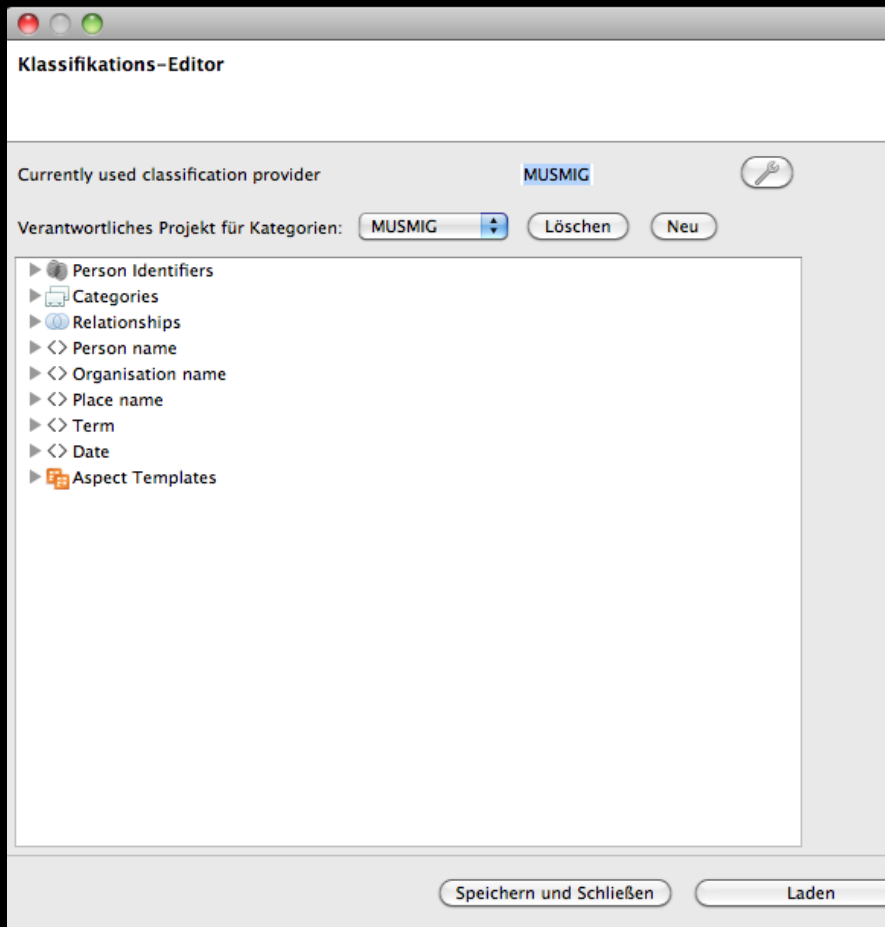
Klassifikations-Editor

Currently used classification provider MUSMIG

Verantwortliches Projekt für Kategorien: MUSMIG Löschen Neu

Person Identifiers
Categories
Relationships
<> Person name
<> Organisation name
<> Place name
<> Term
<> Date
Aspect Templates

Speichern und Schließen Laden